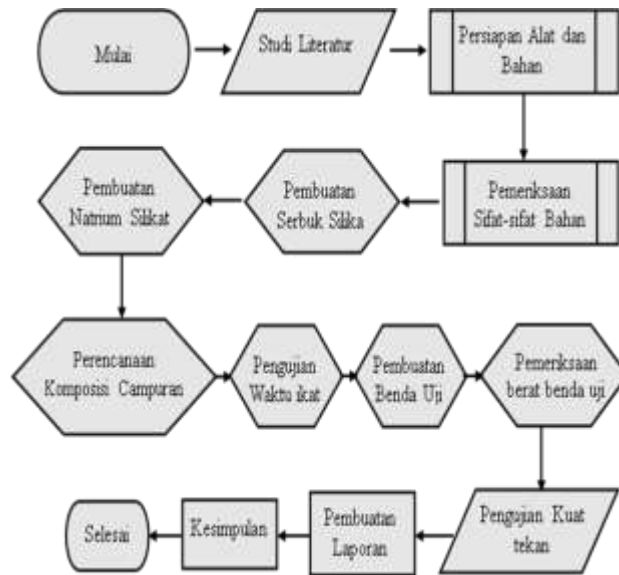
Mulai

Studi Literatur

Persiapan Alat dan Bahan

Pemeriksaan Sifat-sifat Bahan

Pembuatan Serbuk Silika

Pembuatan Natrium Silikat

Perencanaan Komposisi Campuran

Pengujian Waktu ikat

Pembuatan Benda Uji

Pemeriksaan berat benda uji

Pengujian Kuat tekan

Pembuatan Laporan

Kesimpulan

Selesai